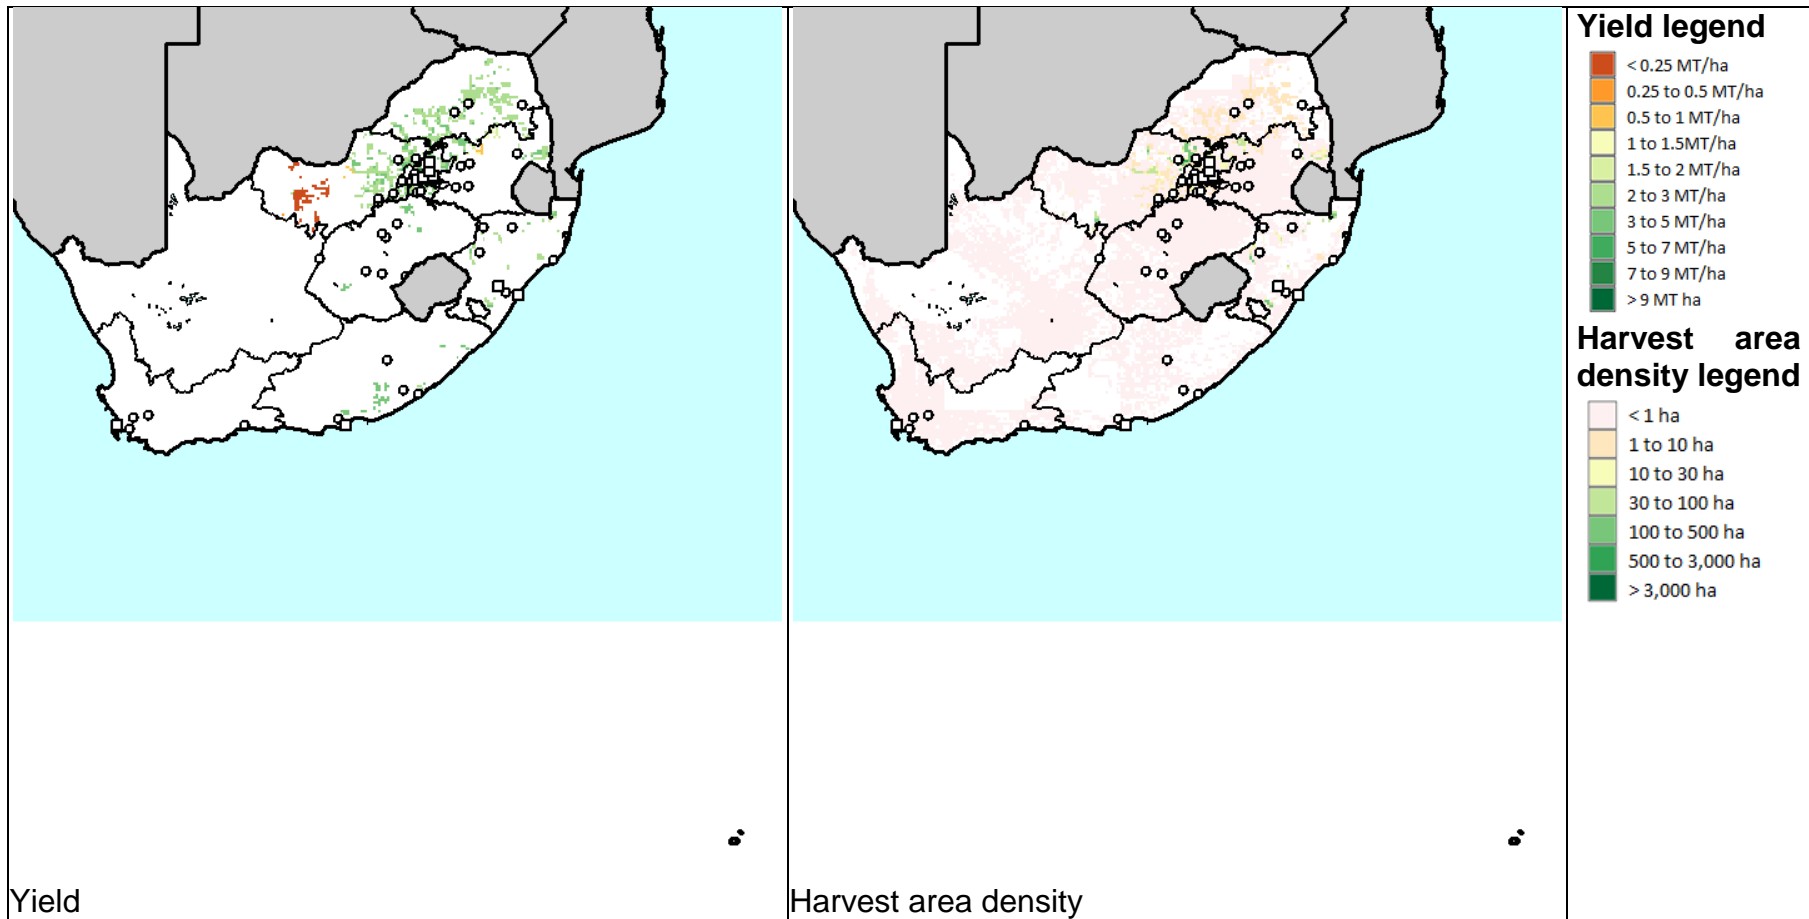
Yield legend
< 0.25 MT/ha
0.25 to 0.5 MT/ha
0.5 to 1 MT/ha
1 to 1.5MT/ha
1.5 to 2 MT/ha
2 to 3 MT/ha
3 to 5 MT/ha
5 to 7 MT/ha
7 to 9 MT/ha
> 9 MT ha

Harvest area density legend
< 1 ha
1 to 10 ha
10 to 30 ha
30 to 100 ha
100 to 500 ha
500 to 3,000 ha
> 3,000 ha

Yield

Harvest area density